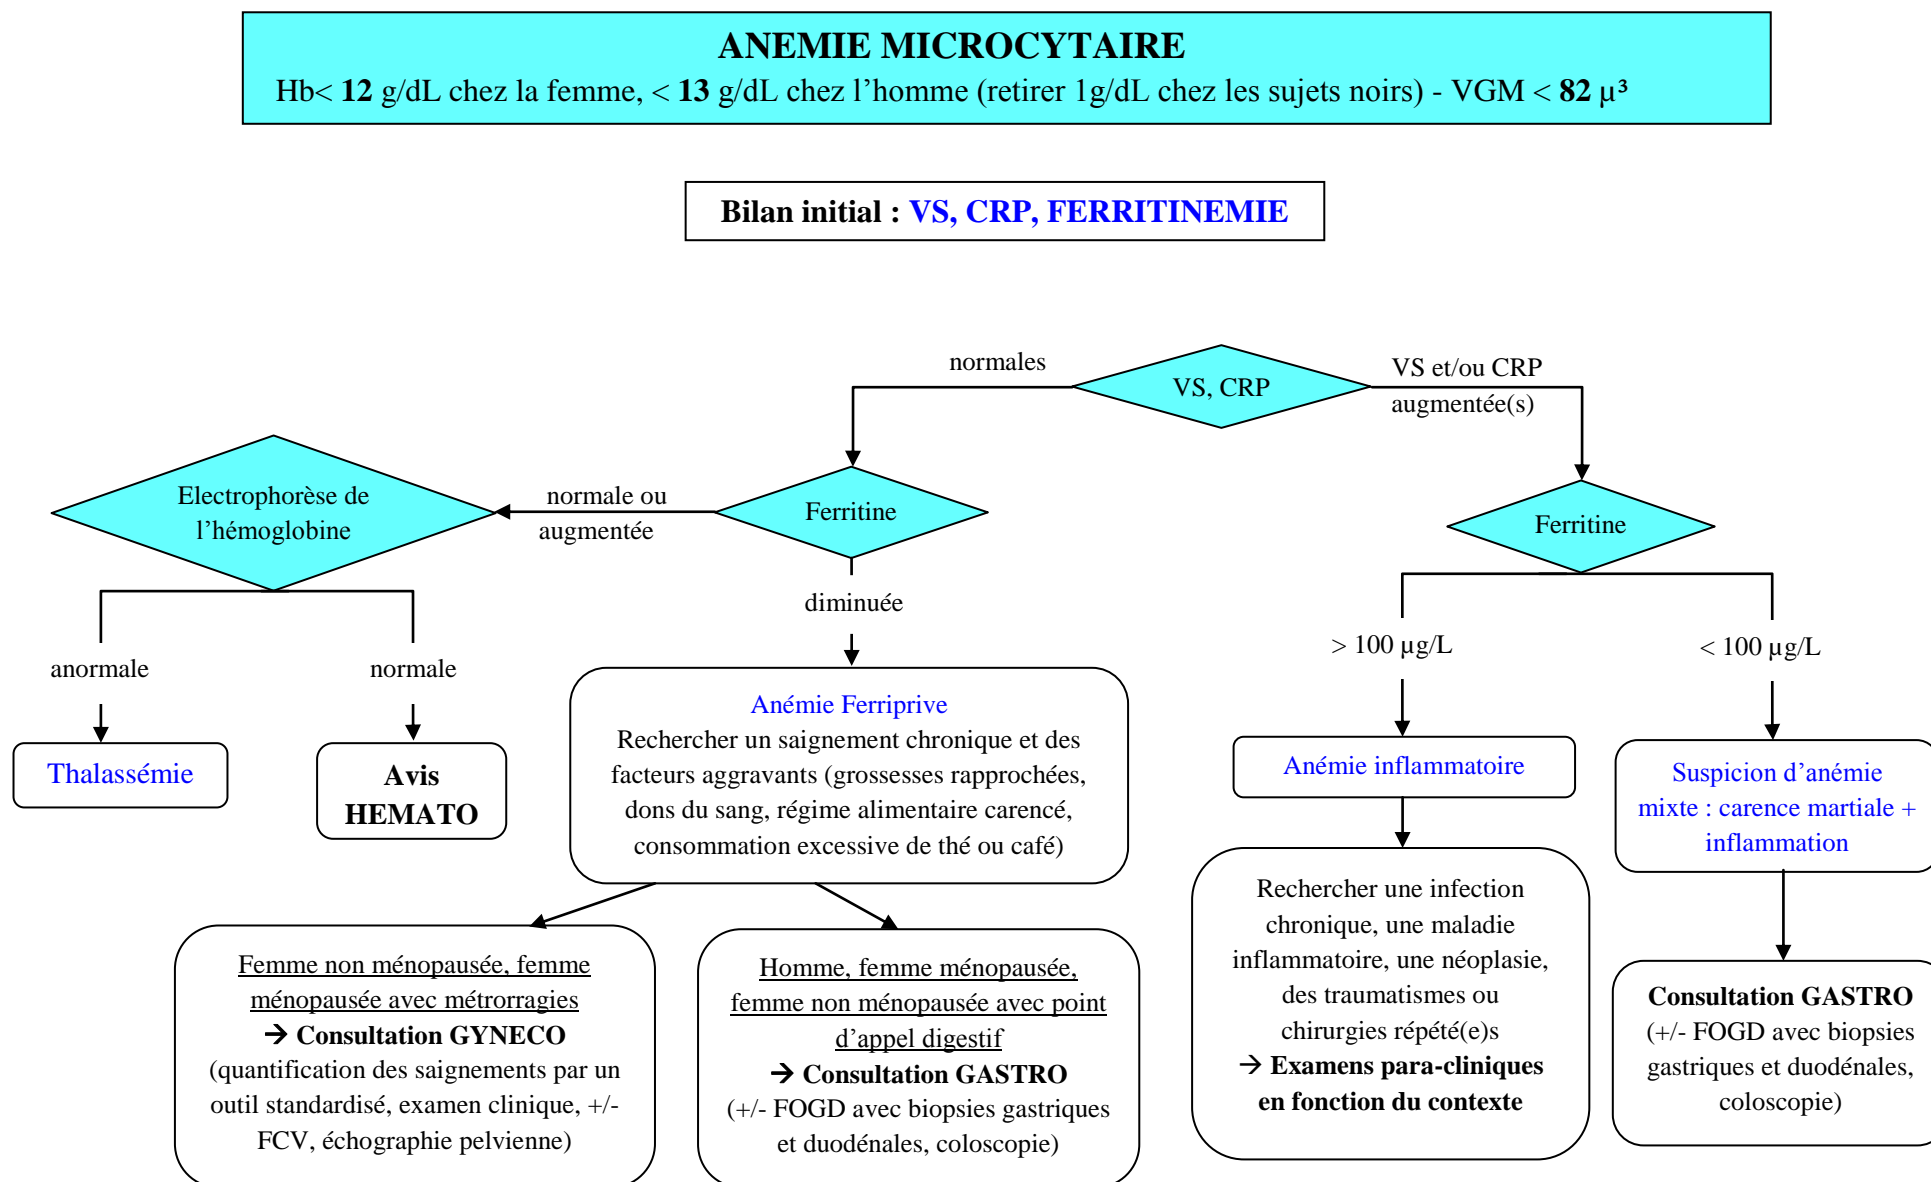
**ANEMIE MICROCYTAIRE**
Hb< **12** g/dL chez la femme, < **13** g/dL chez l'homme (retirer 1g/dL chez les sujets noirs) - VGM < **82** μ³

**Bilan initial : VS, CRP, FERRITINEMIE**

VS, CRP

normales

VS et/ou CRP augmentée(s)

Ferritine

normale ou augmentée

Electrophorèse de l'hémoglobine

anormale

normale

Thalassémie

**Avis HEMATO**

diminuée

Anémie Ferriprive
Rechercher un saignement chronique et des facteurs aggravants (grossesses rapprochées, dons du sang, régime alimentaire carencé, consommation excessive de thé ou café)

Femme non ménopausée, femme ménopausée avec métrorragies
→ **Consultation GYNECO**
(quantification des saignements par un outil standardisé, examen clinique, +/- FCV, échographie pelvienne)

Homme, femme ménopausée, femme non ménopausée avec point d'appel digestif
→ **Consultation GASTRO**
(+/- FOGD avec biopsies gastriques et duodénales, coloscopie)

Ferritine

> 100 μg/L

< 100 μg/L

Anémie inflammatoire

Rechercher une infection chronique, une maladie inflammatoire, une néoplasie, des traumatismes ou chirurgies répété(e)s
→ **Examens para-cliniques en fonction du contexte**

Suspicion d'anémie mixte : carence martiale + inflammation

**Consultation GASTRO**
(+/- FOGD avec biopsies gastriques et duodénales, coloscopie)